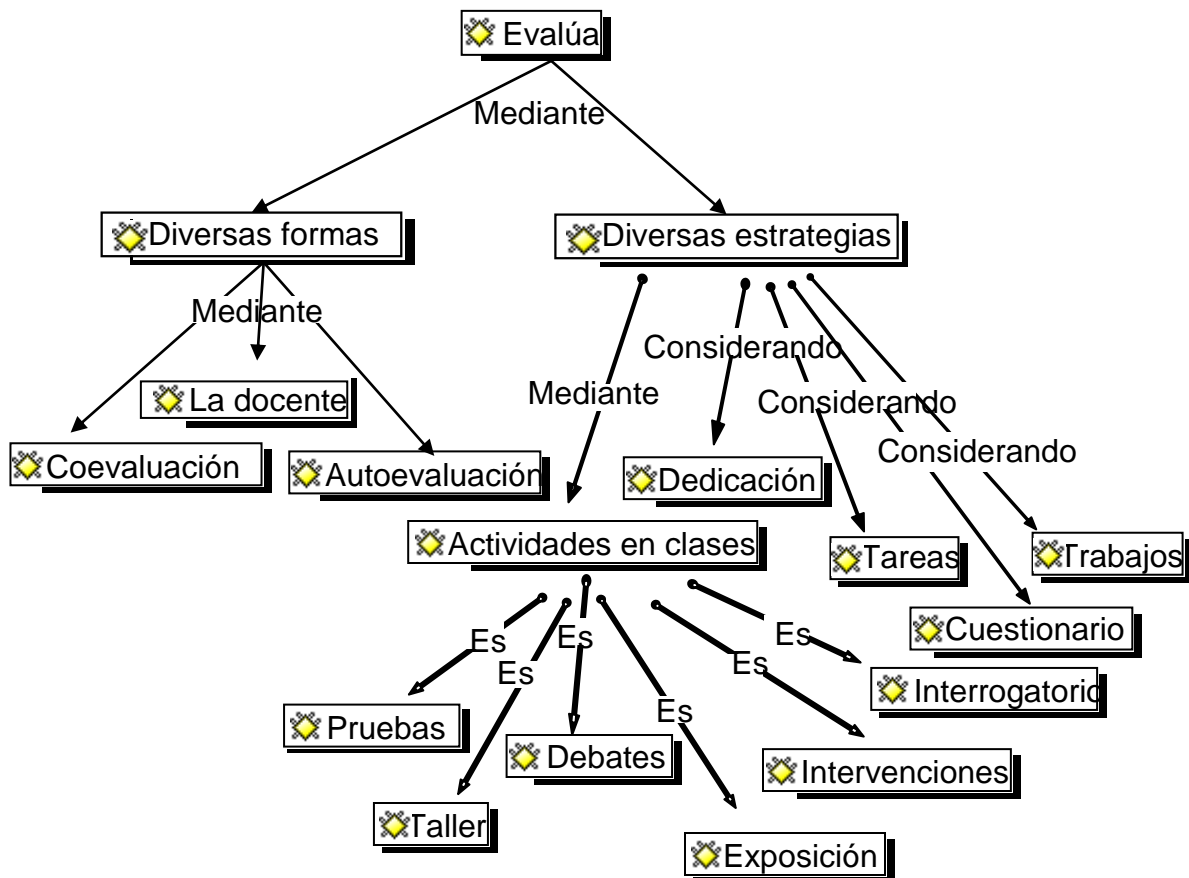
Evalúa

Mediante

Diversas formas

Diversas estrategias

Mediante

La docente

Coevaluación

Autoevaluación

Mediante

Considerando

Considerando

Considerando

Dedicación

Actividades en clases

Tareas

Trabajos

Cuestionario

Es

Es

Es

Es

Es

Es

Interrogatorio

Pruebas

Debates

Intervenciones

Taller

Exposición